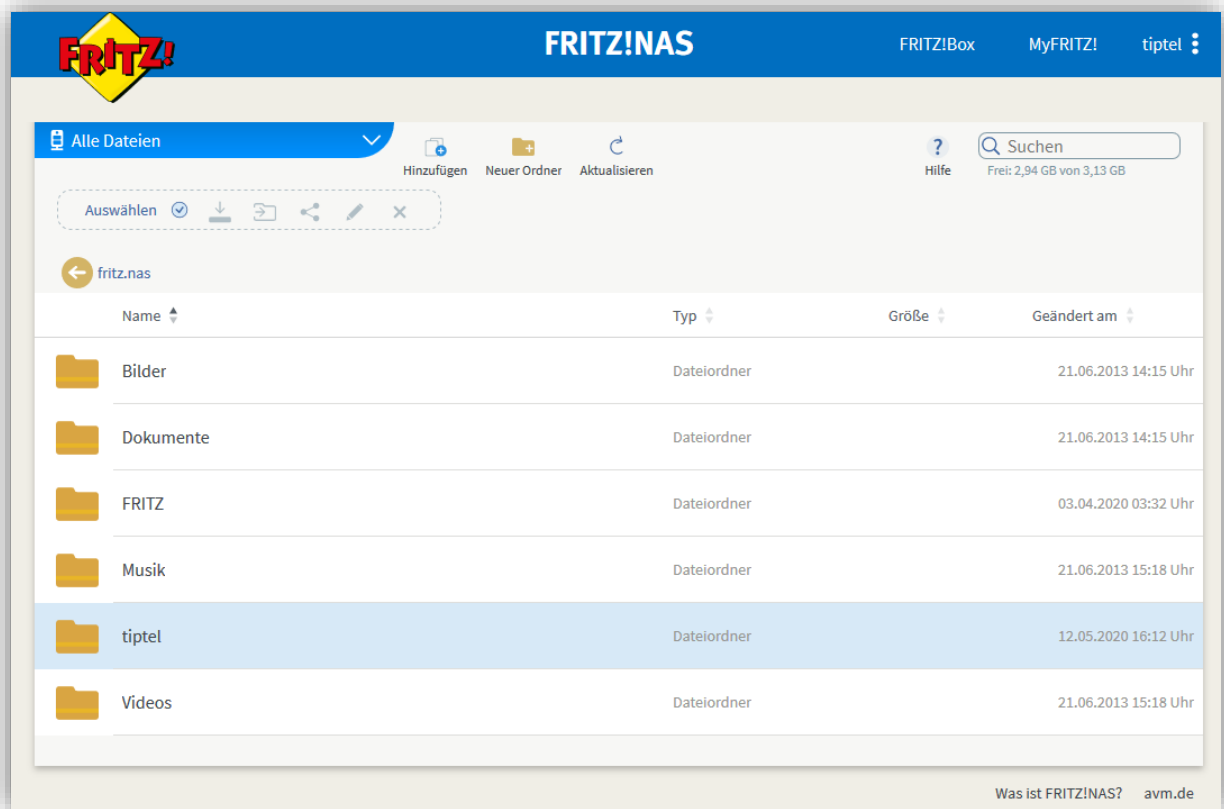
FRITZ!

FRITZ!NAS

FRITZ!Box MyFRITZ! tiptel

Alle Dateien

Hinzufügen Neuer Ordner Aktualisieren

Hilfe

Suchen

Frei: 2,94 GB von 3,13 GB

Auswählen

fritz.nas

| Name | Typ | Größe | Geändert am |
|---|---|---|---|
| Bilder | Dateiordner | | 21.06.2013 14:15 Uhr |
| Dokumente | Dateiordner | | 21.06.2013 14:15 Uhr |
| FRITZ | Dateiordner | | 03.04.2020 03:32 Uhr |
| Musik | Dateiordner | | 21.06.2013 15:18 Uhr |
| tiptel | Dateiordner | | 12.05.2020 16:12 Uhr |
| Videos | Dateiordner | | 21.06.2013 15:18 Uhr |

Was ist FRITZ!NAS? avm.de